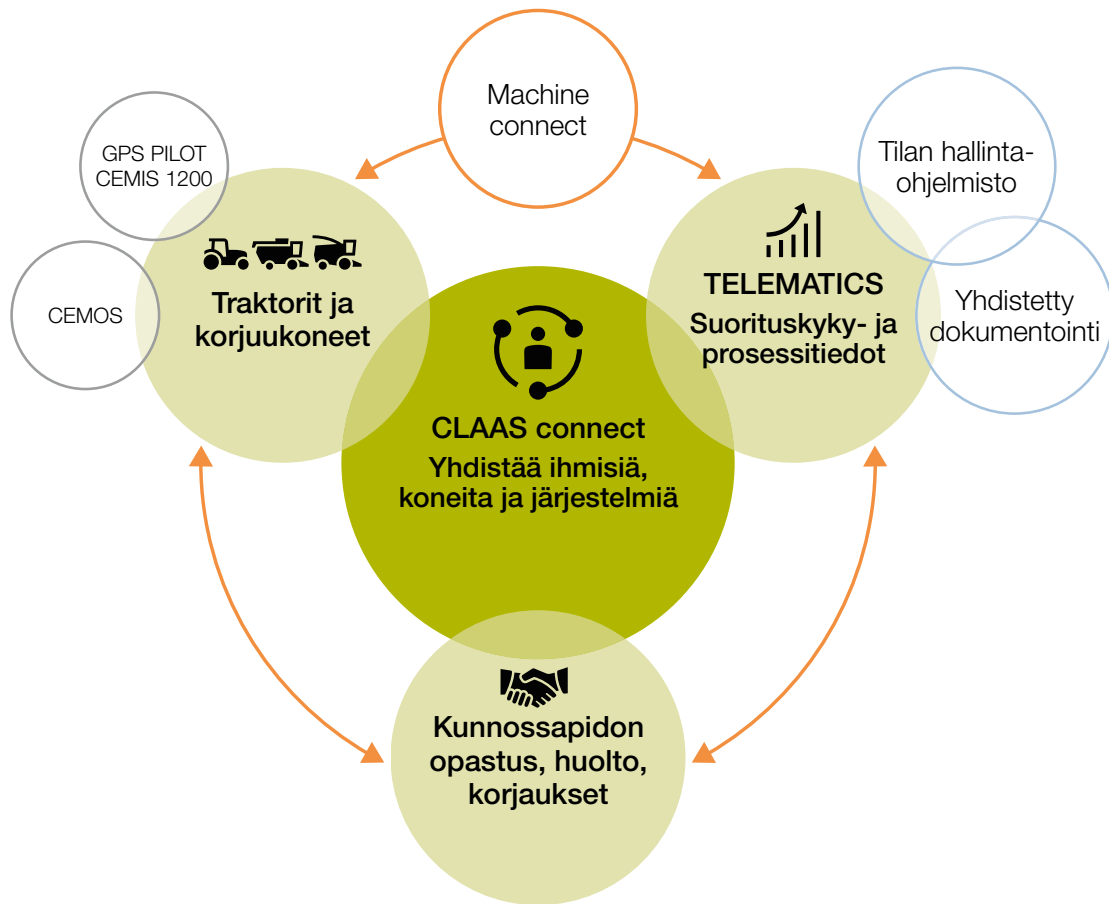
Machine connect

GPS PILOT CEMIS 1200

CEMOS

Traktorit ja korjuukoneet

Tilan hallinta-ohjelmisto

TELEMATICS

Suorituskyky- ja prosessitiedot

Yhdistetty dokumentointi

CLAAS connect

Yhdistää ihmisiä, koneita ja järjestelmiä

Kunnossapidon opastus, huolto, korjaukset